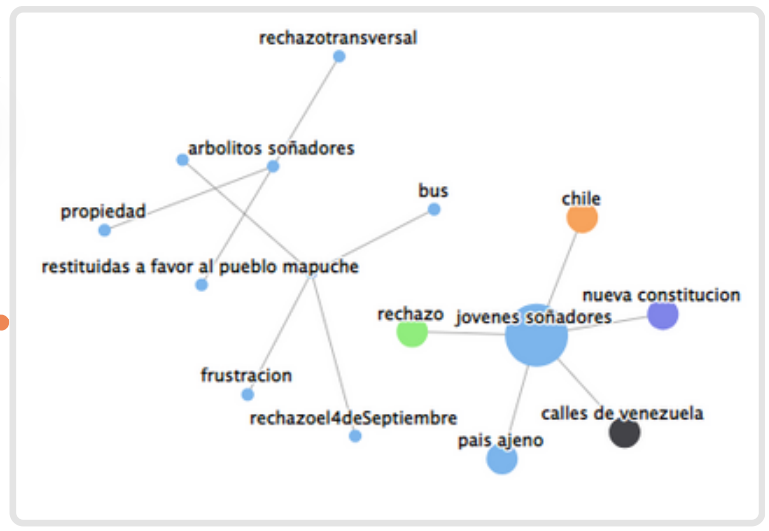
rechazotransversal
arbolitos soñadores
propiedad
bus
restituidas a favor al pueblo mapuche
chile
nueva constitucion
rechazo
jovenes soñadores
frustracion
rechazoel4deSeptiembre
calles de venezuela
pais ajeno